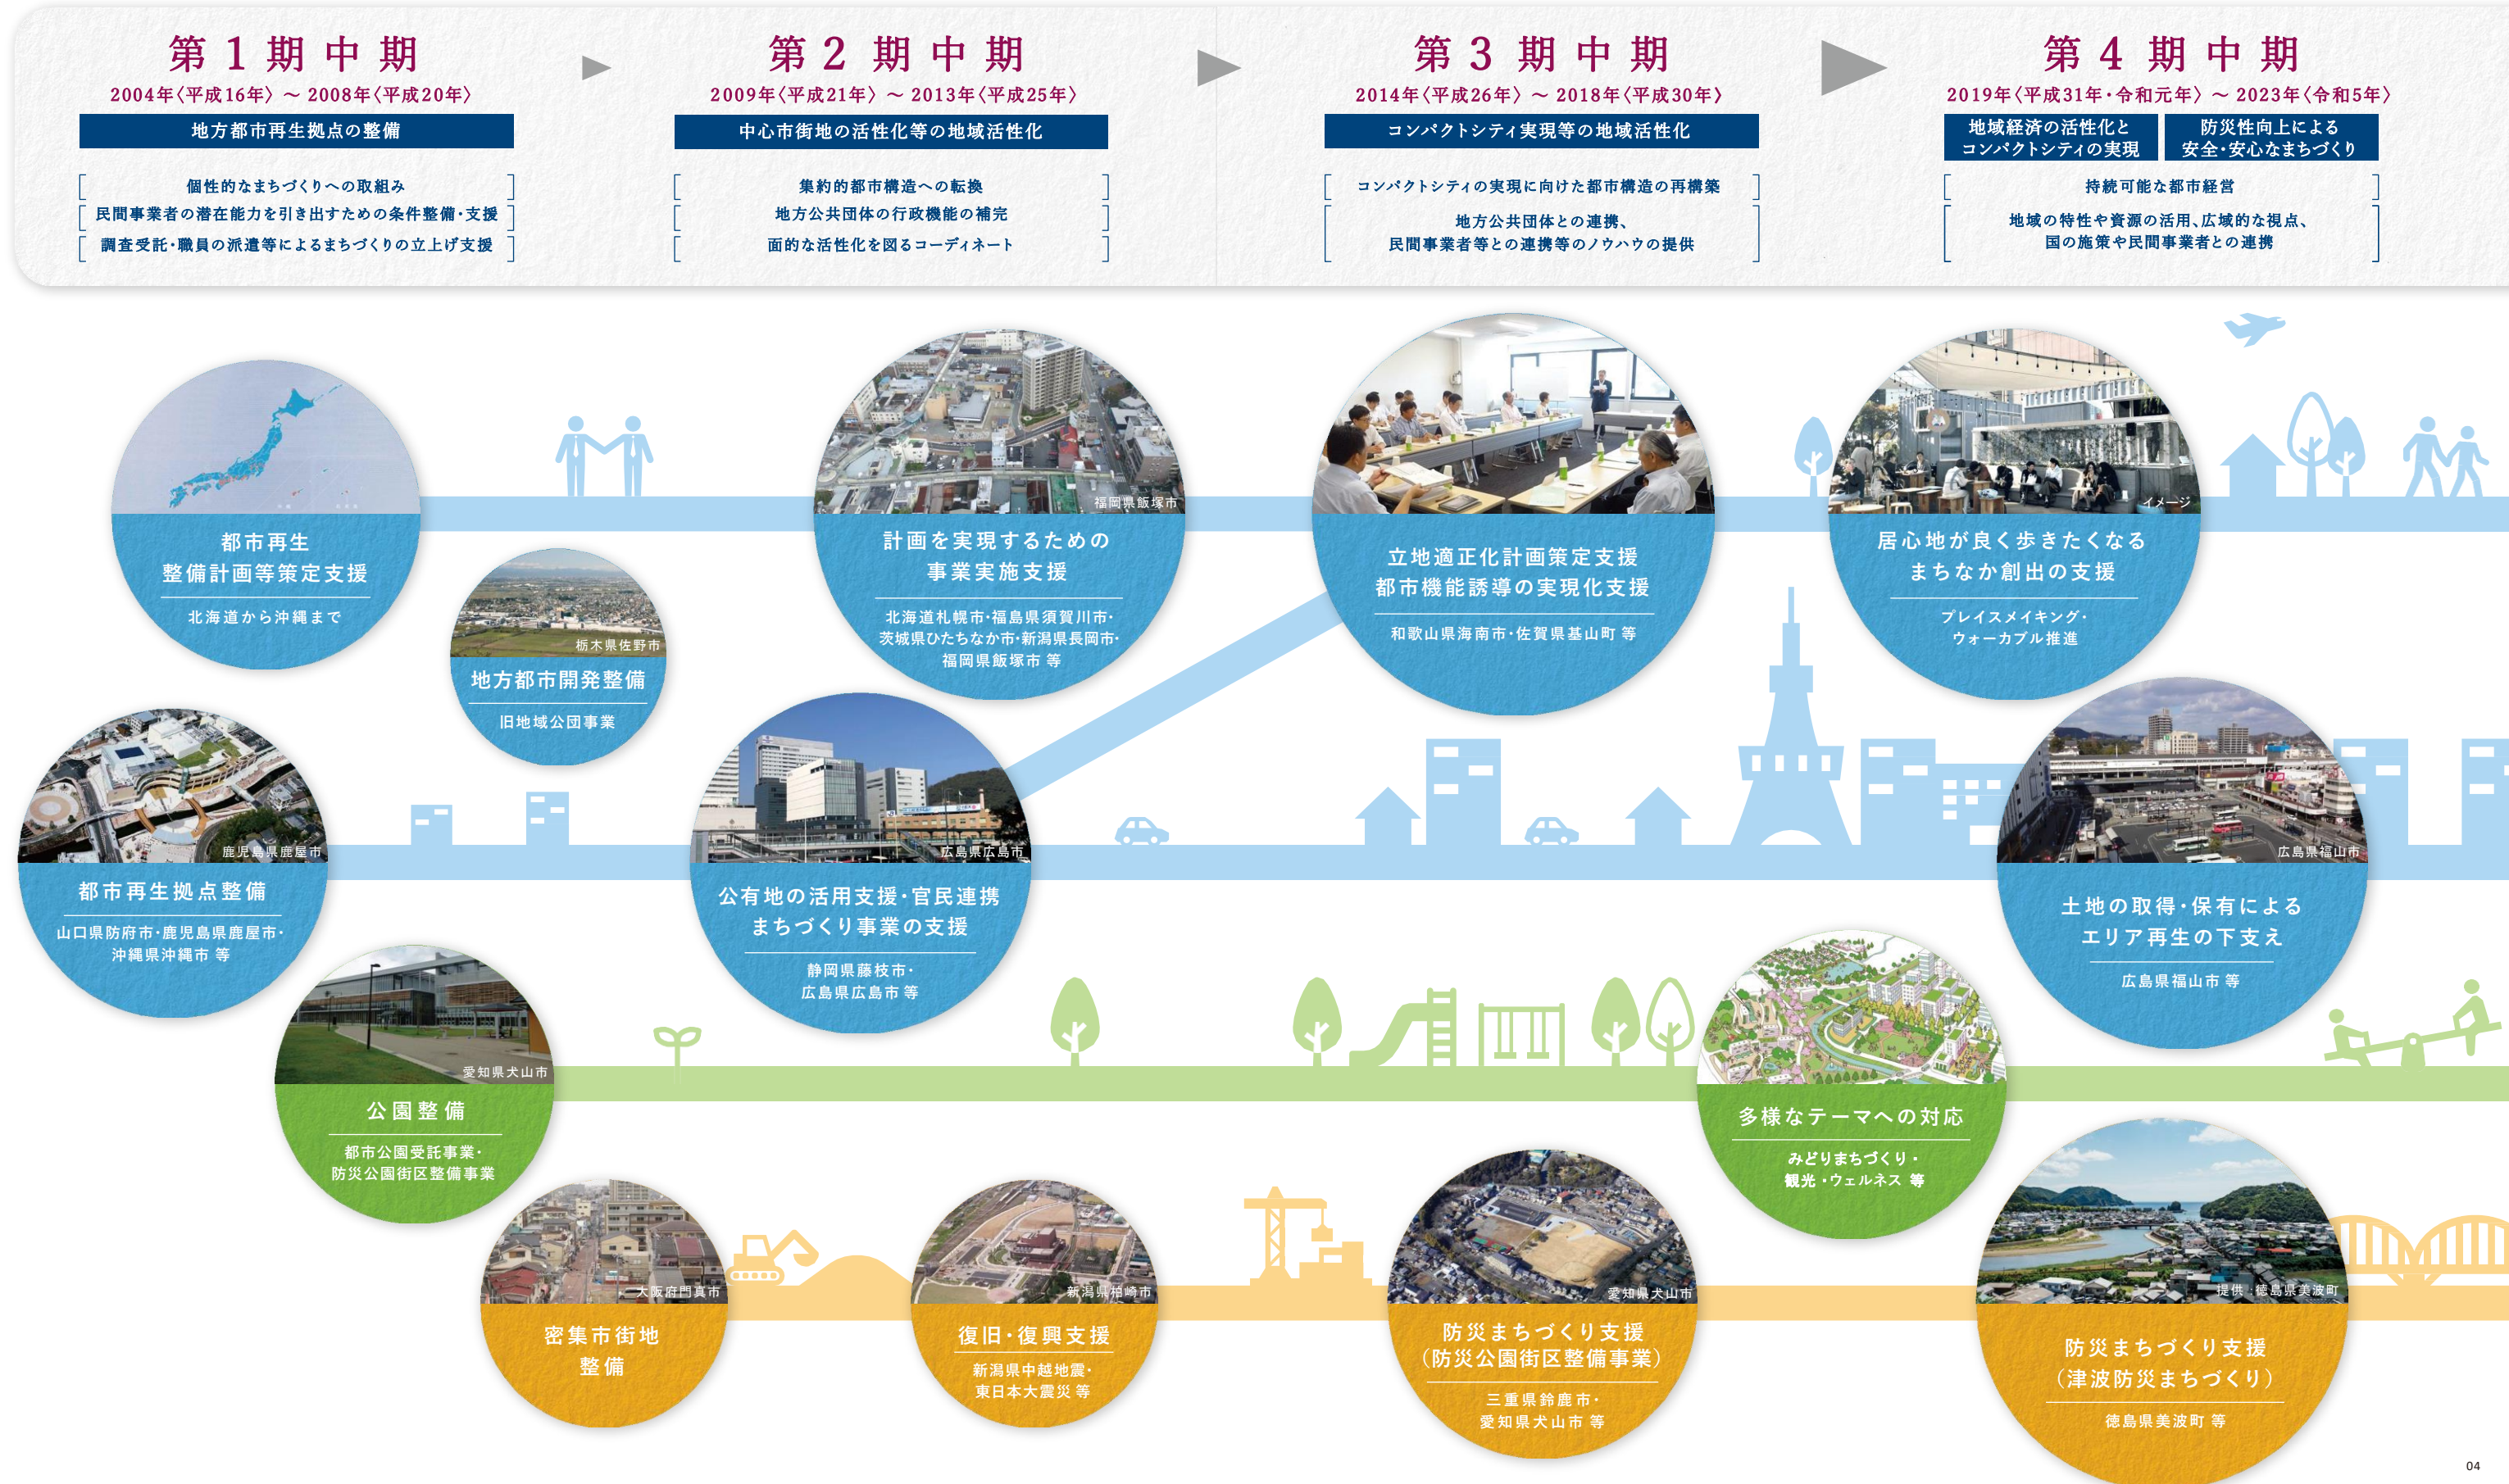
第1期中期
2004年〈平成16年〉～ 2008年〈平成20年〉
地方都市再生拠点の整備
[ 個性的なまちづくりへの取組み ]
[ 民間事業者の潜在能力を引き出すための条件整備・支援 ]
[ 調査受託・職員の派遣等によるまちづくりの立上げ支援 ]

第2期中期
2009年〈平成21年〉～ 2013年〈平成25年〉
中心市街地の活性化等の地域活性化
[ 集約的都市構造への転換 ]
[ 地方公共団体の行政機能の補完 ]
[ 面的な活性化を図るコーディネート ]

第3期中期
2014年〈平成26年〉～ 2018年〈平成30年〉
コンパクトシティ実現等の地域活性化
[ コンパクトシティの実現に向けた都市構造の再構築 ]
[ 地方公共団体との連携、民間事業者等との連携等のノウハウの提供 ]

第4期中期
2019年〈平成31年・令和元年〉～ 2023年〈令和5年〉
地域経済の活性化とコンパクトシティの実現
防災性向上による安全・安心なまちづくり
[ 持続可能な都市経営 ]
[ 地域の特性や資源の活用、広域的な視点、国の施策や民間事業者との連携 ]

都市再生整備計画等策定支援
北海道から沖縄まで

栃木県佐野市
地方都市開発整備
旧地域公団事業

福岡県飯塚市
計画を実現するための事業実施支援
北海道札幌市・福島県須賀川市・茨城県ひたちなか市・新潟県長岡市・福岡県飯塚市 等

立地適正化計画策定支援
都市機能誘導の実現化支援
和歌山県海南市・佐賀県基山町 等

イメージ
居心地が良く歩きたくなるまちなか創出の支援
プレイスメイキング・ウォーカブル推進

鹿児島県鹿屋市
都市再生拠点整備
山口県防府市・鹿児島県鹿屋市・沖縄県沖縄市 等

広島県広島市
公有地の活用支援・官民連携まちづくり事業の支援
静岡県藤枝市・広島県広島市 等

広島県福山市
土地の取得・保有によるエリア再生の下支え
広島県福山市 等

愛知県犬山市
公園整備
都市公園受託事業・防災公園街区整備事業

多様なテーマへの対応
みどりまちづくり・観光・ウェルネス 等

大阪府門真市
密集市街地整備

新潟県柏崎市
復旧・復興支援
新潟県中越地震・東日本大震災 等

愛知県犬山市
防災まちづくり支援（防災公園街区整備事業）
三重県鈴鹿市・愛知県犬山市 等

提供：徳島県美波町
防災まちづくり支援（津波防災まちづくり）
徳島県美波町 等

04